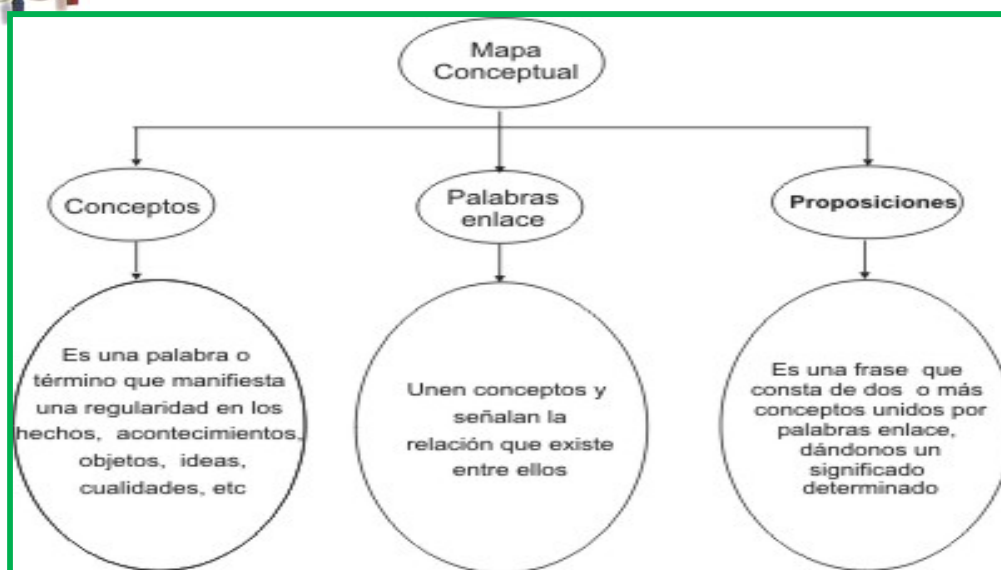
Mapa Conceptual

Conceptos

Palabras enlace

Proposiciones

Es una palabra o término que manifiesta una regularidad en los hechos, acontecimientos, objetos, ideas, cualidades, etc

Unen conceptos y señalan la relación que existe entre ellos

Es una frase que consta de dos o más conceptos unidos por palabras enlace, dándonos un significado determinado